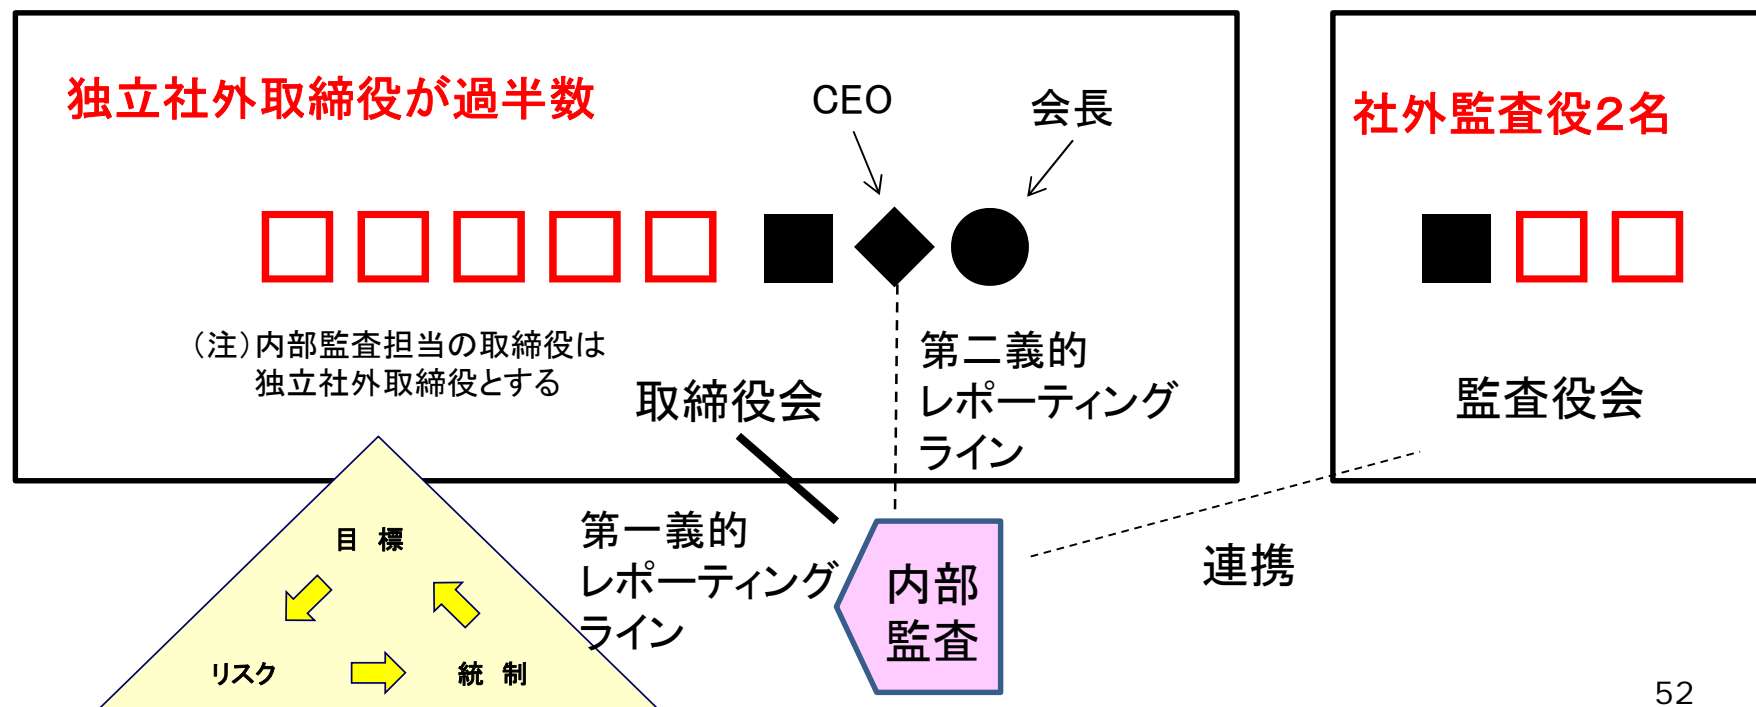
独立社外取締役が過半数

CEO

会長

（注）内部監査担当の取締役は独立社外取締役とする

取締役会

第二義的
レポーティング
ライン

社外監査役2名

監査役会

目 標

リスク

統 制

第一義的
レポーティング
ライン

内部
監査

連携

52